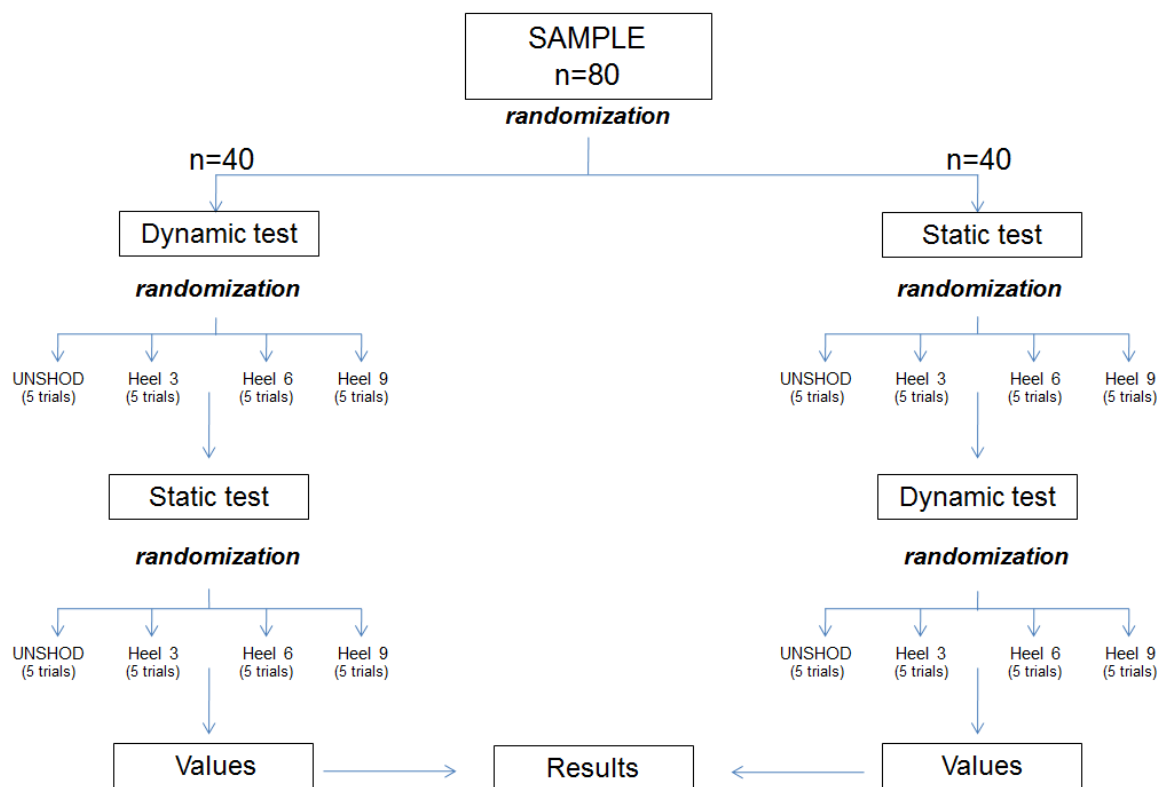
SAMPLE
n=80

randomization

n=40

n=40

Dynamic test

Static test

randomization

randomization

UNSHOD
(5 trials)

Heel 3
(5 trials)

Heel 6
(5 trials)

Heel 9
(5 trials)

UNSHOD
(5 trials)

Heel 3
(5 trials)

Heel 6
(5 trials)

Heel 9
(5 trials)

Static test

Dynamic test

randomization

randomization

UNSHOD
(5 trials)

Heel 3
(5 trials)

Heel 6
(5 trials)

Heel 9
(5 trials)

UNSHOD
(5 trials)

Heel 3
(5 trials)

Heel 6
(5 trials)

Heel 9
(5 trials)

Values

Results

Values